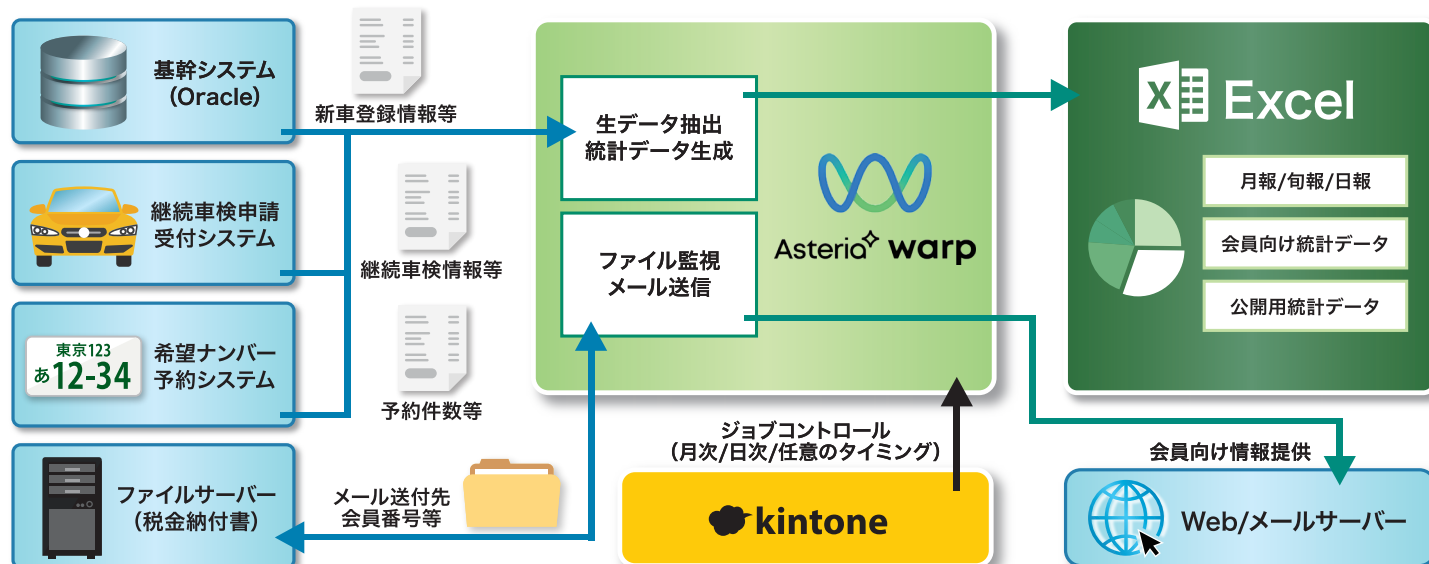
基幹システム
(Oracle)

新車登録情報等

継続車検申請
受付システム

継続車検情報等

東京123
あ12-34

希望ナンバー
予約システム

予約件数等

ファイルサーバー
(税金納付書)

メール送付先
会員番号等

生データ抽出
統計データ生成

ファイル監視
メール送信

Asteria warp

ジョブコントロール
(月次/日次/任意のタイミング)

kintone

Excel

月報/旬報/日報

会員向け統計データ

公開用統計データ

会員向け情報提供

Web/メールサーバー